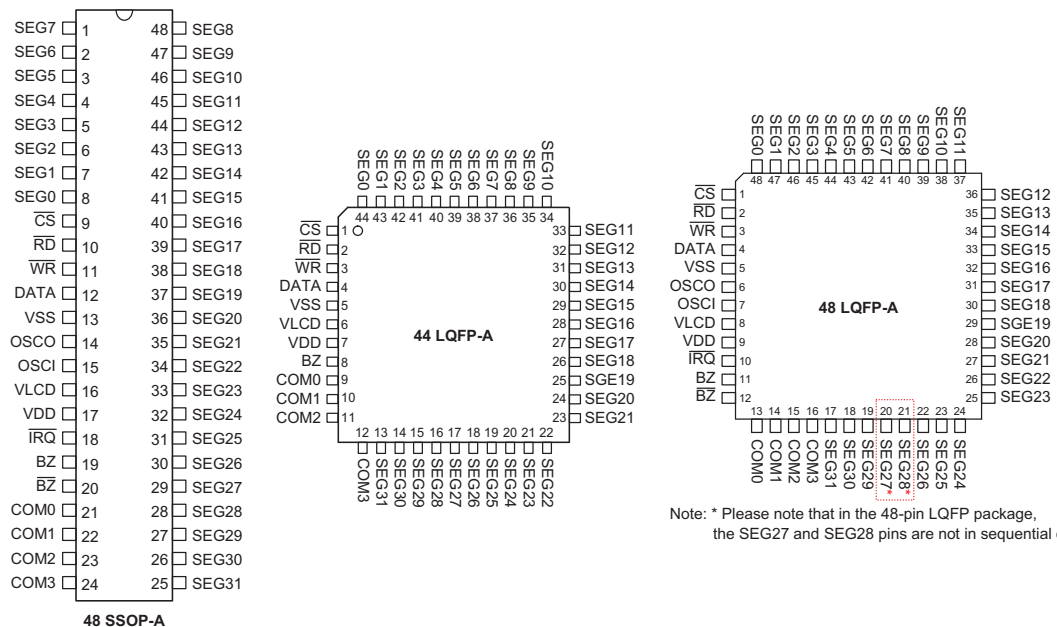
SEG7 1 48 SEG8
SEG6 2 47 SEG9
SEG5 3 46 SEG10
SEG4 4 45 SEG11
SEG3 5 44 SEG12
SEG2 6 43 SEG13
SEG1 7 42 SEG14
SEG0 8 41 SEG15
$\overline{CS}$ 9 40 SEG16
$\overline{RD}$ 10 39 SEG17
$\overline{WR}$ 11 38 SEG18
DATA 12 37 SEG19
VSS 13 36 SEG20
OSCO 14 35 SEG21
OSCI 15 34 SEG22
VLCD 16 33 SEG23
VDD 17 32 SEG24
$\overline{IRQ}$ 18 31 SEG25
BZ 19 30 SEG26
$\overline{BZ}$ 20 29 SEG27
COM0 21 28 SEG28
COM1 22 27 SEG29
COM2 23 26 SEG30
COM3 24 25 SEG31

48 SSOP-A

SEG0 SEG1 SEG2 SEG3 SEG4 SEG5 SEG6 SEG7 SEG8 SEG9 SEG10
44 43 42 41 40 39 38 37 36 35 34
$\overline{CS}$ 1 33 SEG11
$\overline{RD}$ 2 32 SEG12
$\overline{WR}$ 3 31 SEG13
DATA 4 30 SEG14
VSS 5 29 SEG15
VLCD 6 28 SEG16
VDD 7 27 SEG17
BZ 8 26 SEG18
COM0 9 25 SGE19
COM1 10 24 SEG20
COM2 11 23 SEG21

44 LQFP-A

12 13 14 15 16 17 18 19 20 21 22
COM3 SEG31 SEG30 SEG29 SEG28 SEG27 SEG26 SEG25 SEG24 SEG23 SEG22

SEG0 SEG1 SEG2 SEG3 SEG4 SEG5 SEG6 SEG7 SEG8 SEG9 SEG10 SEG11
48 47 46 45 44 43 42 41 40 39 38 37
$\overline{CS}$ 1 36 SEG12
$\overline{RD}$ 2 35 SEG13
$\overline{WR}$ 3 34 SEG14
DATA 4 33 SEG15
VSS 5 32 SEG16
OSCO 6 31 SEG17
OSCI 7 30 SEG18
VLCD 8 29 SGE19
VDD 9 28 SEG20
$\overline{IRQ}$ 10 27 SEG21
BZ 11 26 SEG22
$\overline{BZ}$ 12 25 SEG23

48 LQFP-A

13 14 15 16 17 18 19 20 21 22 23 24
COM0 COM1 COM2 COM3 SEG31 SEG30 SEG29 SEG27* SEG28* SEG26 SEG25 SEG24

Note: * Please note that in the 48-pin LQFP package, the SEG27 and SEG28 pins are not in sequential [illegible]